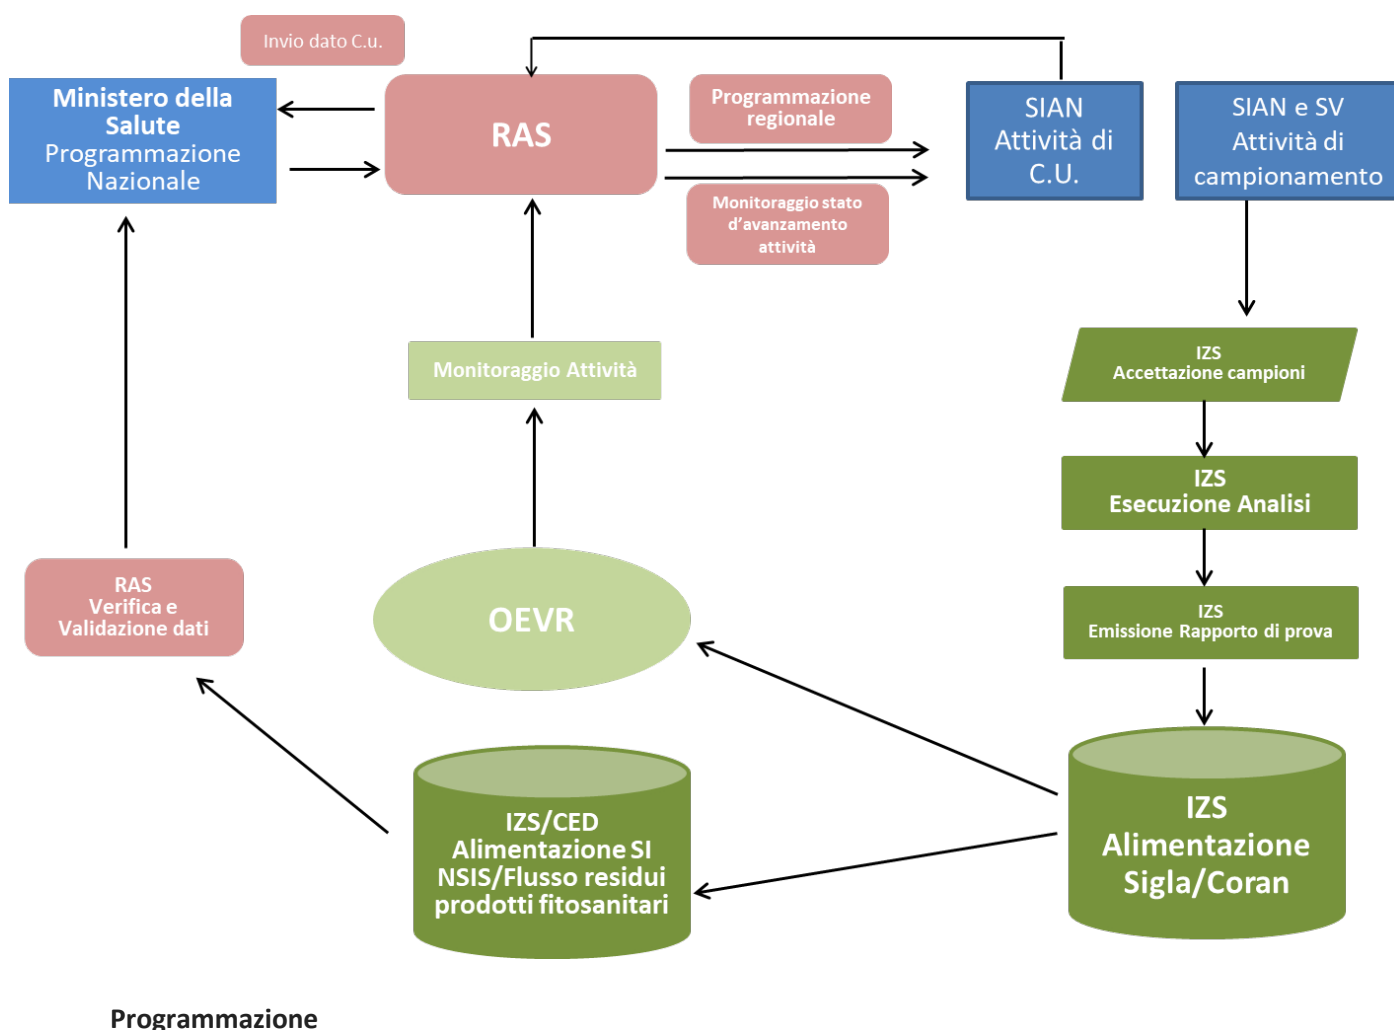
Invio dato C.u.

Ministero della Salute
Programmazione Nazionale

RAS

Programmazione regionale

Monitoraggio stato d'avanzamento attività

SIAN
Attività di C.U.

SIAN e SV
Attività di campionamento

Monitoraggio Attività

IZS
Accettazione campioni

IZS
Esecuzione Analisi

IZS
Emissione Rapporto di prova

RAS
Verifica e Validazione dati

OEVR

IZS/CED
Alimentazione SI NSIS/Flusso residui prodotti fitosanitari

IZS
Alimentazione Sigla/Coran

Programmazione